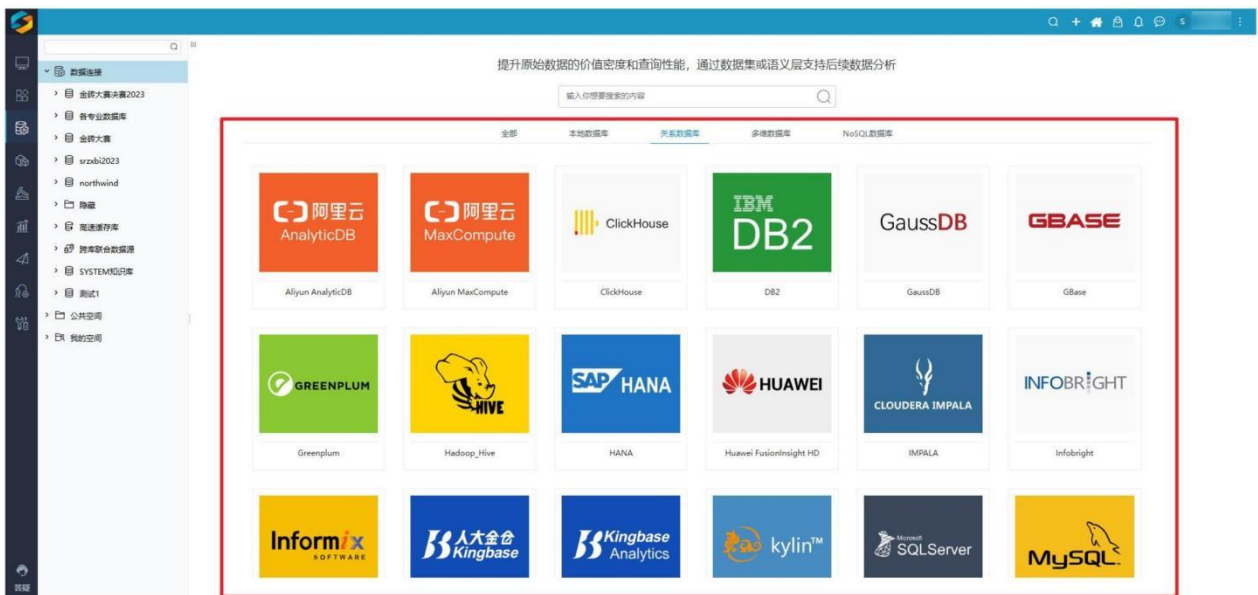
S

数据连接
金砖大赛决赛2023
各专业数据库
金砖大赛
srzxbi2023
northwind
隐藏
高速缓存库
跨库联合数据源
SYSTEM知识库
测试1
公共空间
我的空间

答疑

提升原始数据的价值密度和查询性能，通过数据集或语义层支持后续数据分析

输入你想要搜索的内容

全部
本地数据库
关系数据库
多维数据库
NoSQL数据库

阿里云 AnalyticDB
Aliyun AnalyticDB

阿里云 MaxCompute
Aliyun MaxCompute

ClickHouse
ClickHouse

IBM DB2
DB2

GaussDB
GaussDB

GBASE
GBase

GREENPLUM
Greenplum

HIVE
Hadoop_Hive

SAP HANA
HANA

HUAWEI
Huawei FusionInsight HD

CLOUDERA IMPALA
IMPALA

INFOBRIGHT
Infobright

Informix SOFTWARE

人大金仓 Kingbase

Kingbase Analytics

kylin™

Microsoft SQLServer

MySQL